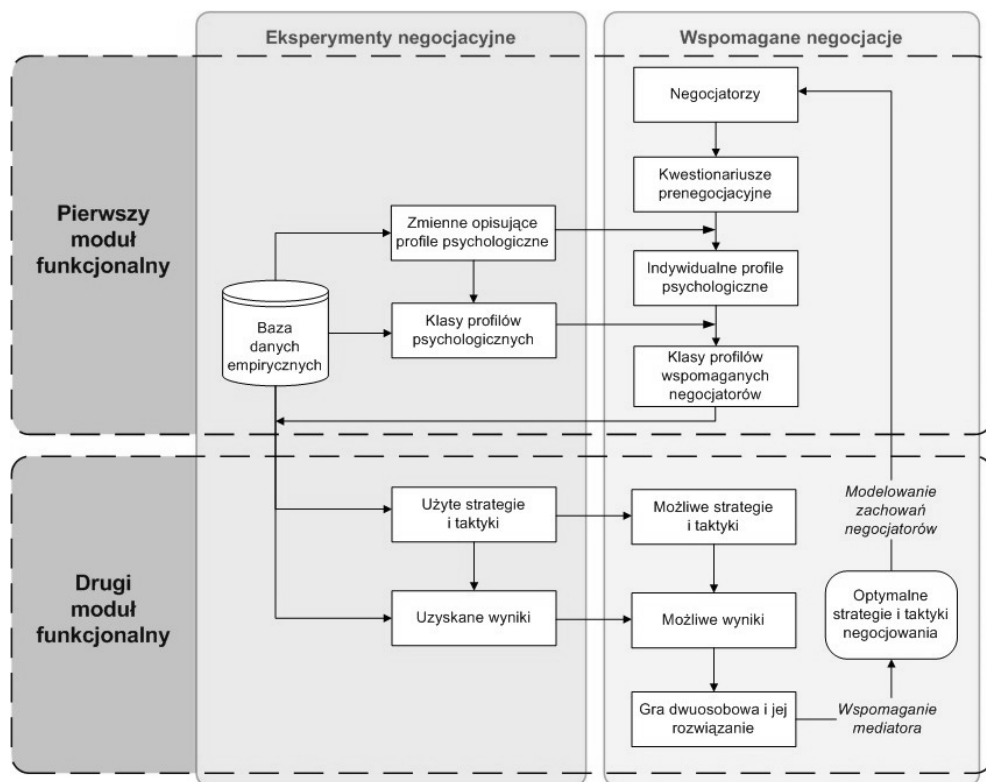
Eksperymenty negocjacyjne

Wspomagane negocjacje

Pierwszy moduł funkcjonalny

Negocjatorzy

Kwestionariusze prenegocjacyjne

Zmienne opisujące profile psychologiczne

Indywidualne profile psychologiczne

Baza danych empirycznych

Klasy profilów psychologicznych

Klasy profilów wspomaganych negocjatorów

Drugi moduł funkcjonalny

Modelowanie zachowań negocjatorów

Użyte strategie i taktyki

Możliwe strategie i taktyki

Optymalne strategie i taktyki negocjowania

Uzyskane wyniki

Możliwe wyniki

Gra dwuosobowa i jej rozwiązanie

Wspomaganie mediatora